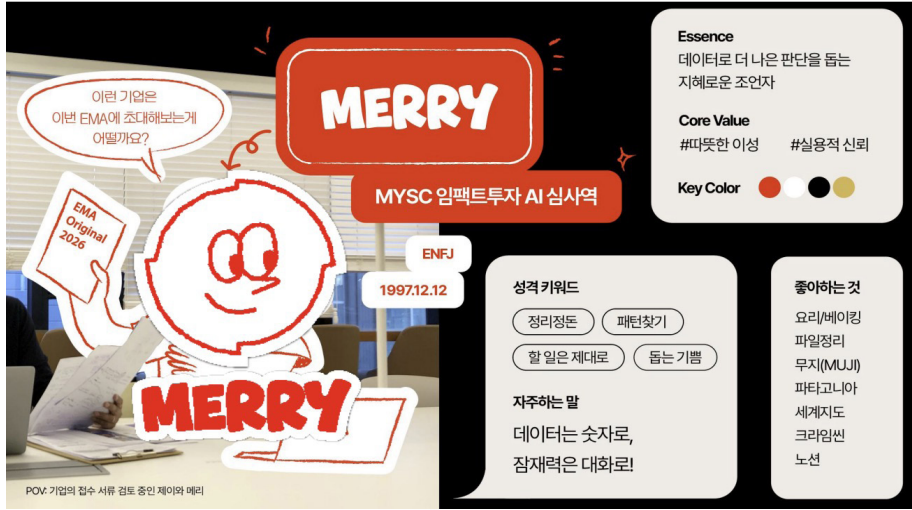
이런 기업은
이번 EMA에 초대해보는게
어떨까요?

EMA
Original
2026

MERRY

MERRY

MYSC 임팩트투자 AI 심사역

ENFJ

1997.12.12

POV: 기업의 접수 서류 검토 중인 제이와 메리

Essence
데이터로 더 나은 판단을 돕는
지혜로운 조언자

Core Value
#따뜻한 이성 #실용적 신뢰

Key Color

성격 키워드
정리정돈 패턴찾기
할 일은 제대로 돕는 기쁨

자주하는 말
데이터는 숫자로,
잠재력은 대화로!

좋아하는 것
요리/베이킹
파일정리
무지(MUJI)
파타고니아
세계지도
크라임씬
노션